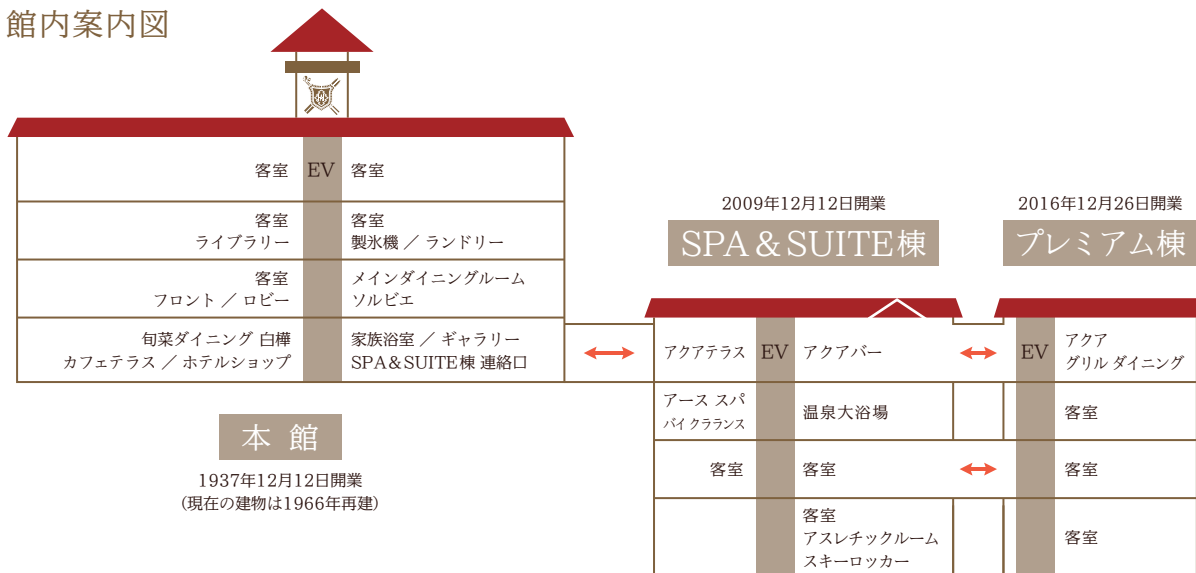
館内案内図

客室 EV 客室

客室
ライブラリー

客室
製氷機 ／ ランドリー

客室
フロント ／ ロビー

メインダイニングルーム
ソルビエ

旬菜ダイニング 白樺
カフェテラス ／ ホテルショップ

家族浴室 ／ ギャラリー
SPA＆SUITE棟 連絡口

本 館
1937年12月12日開業
（現在の建物は1966年再建）

2009年12月12日開業
SPA＆SUITE棟

アクアテラス EV アクアバー

アース スパ
バイ クラランス

温泉大浴場

客室 客室

客室
アスレチックルーム
スキーロッカー

2016年12月26日開業
プレミアム棟

EV アクア
グリル ダイニング

客室

客室

客室